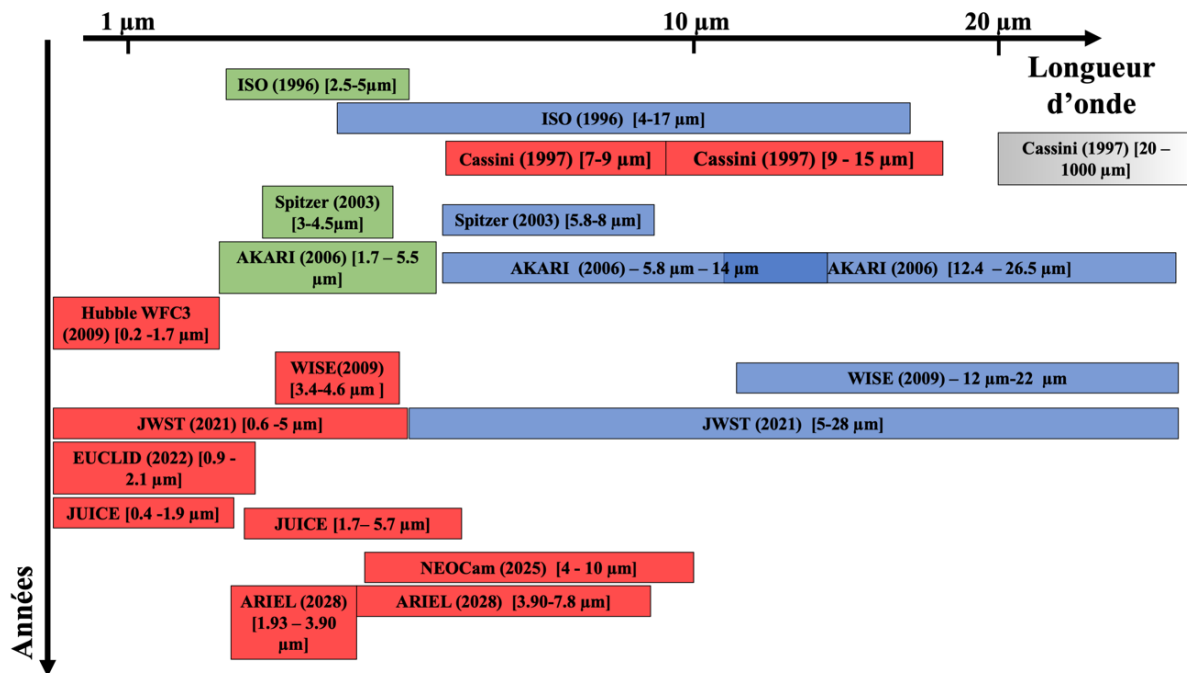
1 µm

10 µm

20 µm

Longueur d'onde

ISO (1996) [2.5-5µm]

ISO (1996) [4-17 µm]

Cassini (1997) [7-9 µm]

Cassini (1997) [9 - 15 µm]

Cassini (1997) [20 – 1000 µm]

Spitzer (2003) [3-4.5µm]

Spitzer (2003) [5.8-8 µm]

AKARI (2006) [1.7 – 5.5 µm]

AKARI (2006) – 5.8 µm – 14 µm

AKARI (2006) [12.4 – 26.5 µm]

Hubble WFC3 (2009) [0.2 -1.7 µm]

WISE(2009) [3.4-4.6 µm ]

WISE (2009) – 12 µm-22 µm

JWST (2021) [0.6 -5 µm]

JWST (2021) [5-28 µm]

EUCLID (2022) [0.9 - 2.1 µm]

JUICE [0.4 -1.9 µm]

JUICE [1.7– 5.7 µm]

NEOCam (2025) [4 - 10 µm]

ARIEL (2028) [1.93 – 3.90 µm]

ARIEL (2028) [3.90-7.8 µm]

Années